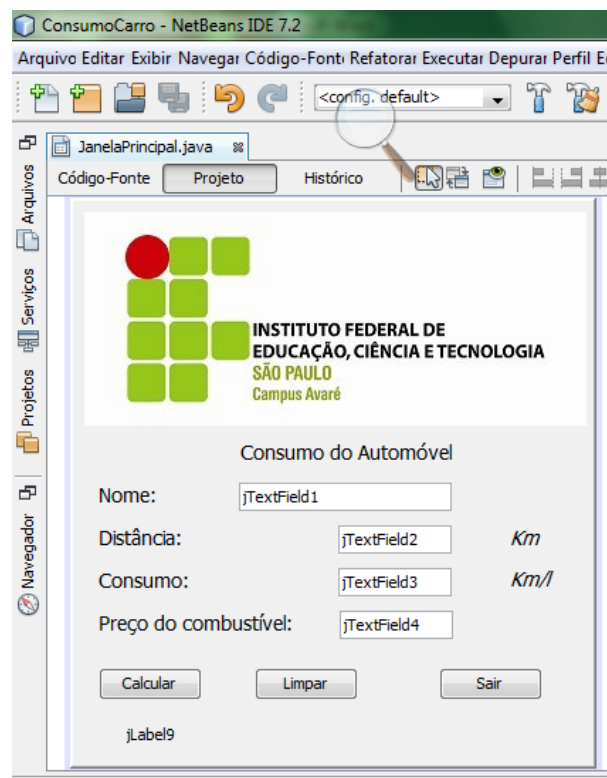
ConsumoCarro - NetBeans IDE 7.2

Arquivo Editar Exibir Navegar Código-Font Refatorar Executar Depurar Perfil E

<config. default>

Arquivos Serviços Projetos Navegador

JanelaPrincipal.java

Código-Fonte Projeto Histórico

INSTITUTO FEDERAL DE EDUCAÇÃO, CIÊNCIA E TECNOLOGIA SÃO PAULO Campus Avaré

Consumo do Automóvel

Nome: jTextField1

Distância: jTextField2 Km

Consumo: jTextField3 Km/l

Preço do combustível: jTextField4

Calcular Limpar Sair

jLabel9